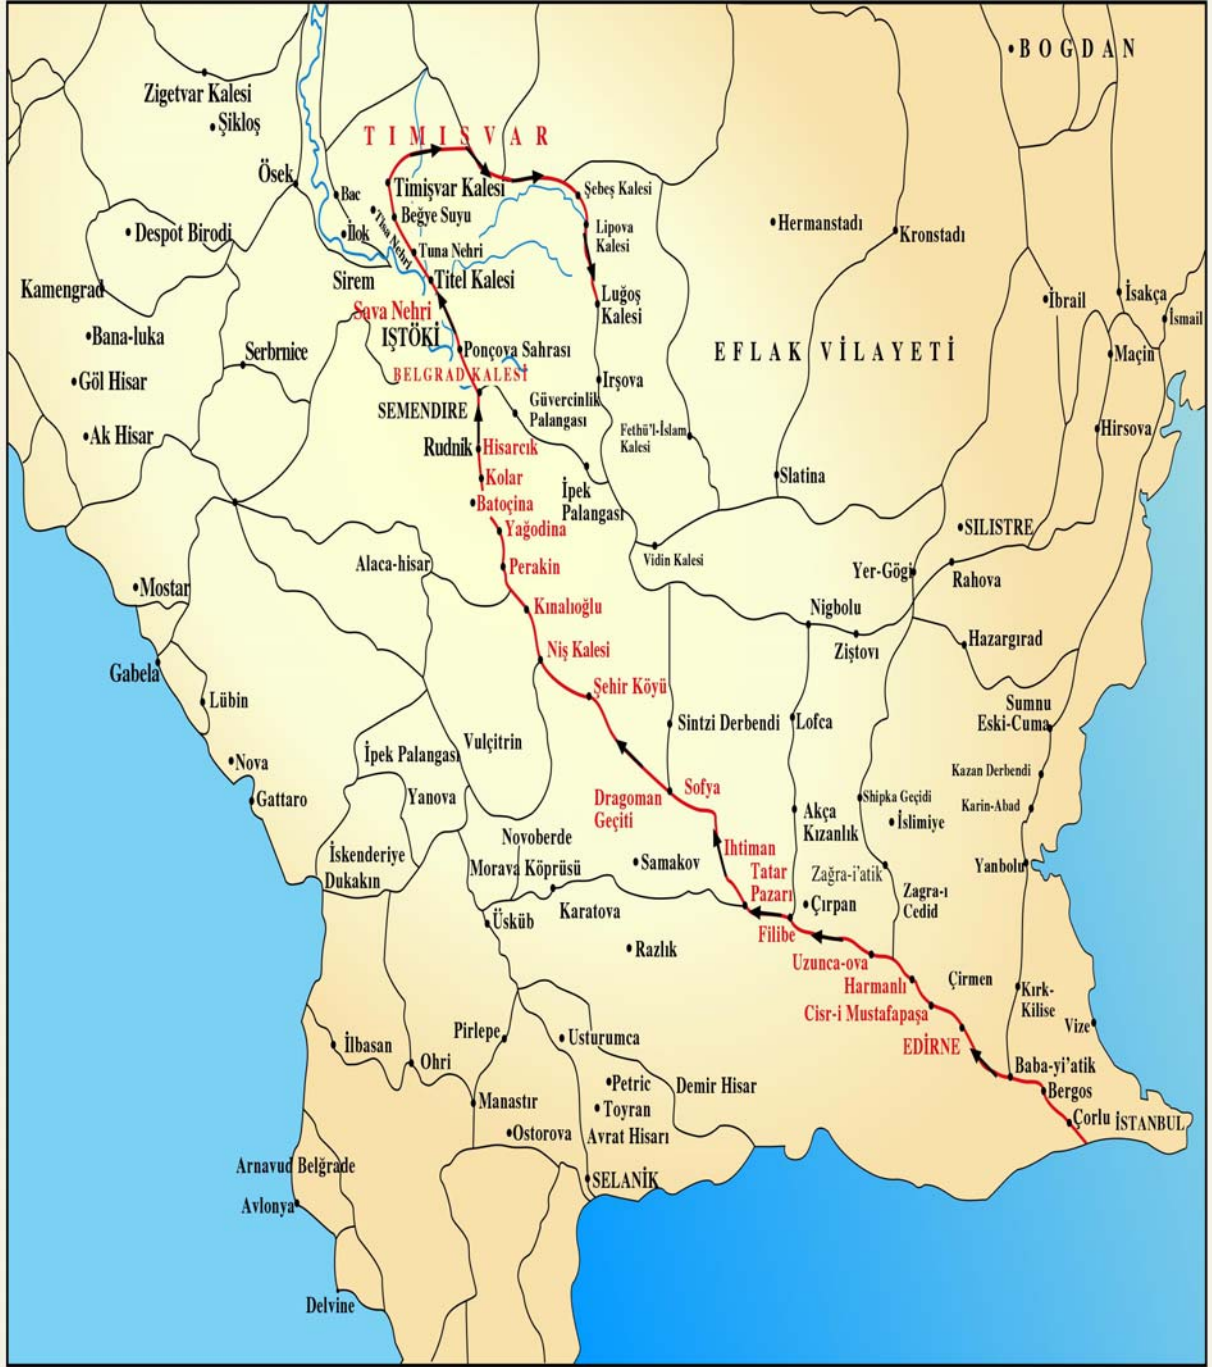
BOGDAN
Zigetvar Kalesi
Şikloş
TIMIŞVAR
Ösek
Bac
Timişvar Kalesi
Şebeş Kalesi
Beğye Suyu
İlok
Tisa Nehri
Despot Birodi
Hermanstadı
Lipova Kalesi
Kronstadı
Tuna Nehri
Titel Kalesi
Sirem
Kamengrad
Luğoş Kalesi
İbrail
İsakça
İsmail
Sava Nehri
Bana-luka
IŞTÖKİ
Ponçova Sahrası
EFLAK VİLAYETİ
Serbrnice
Maçin
Göl Hisar
BELGRAD KALESİ
Irşova
SEMENDİRE
Güvercinlik Palangası
Ak Hisar
Fethü'l-İslam Kalesi
Hirsova
Rudnik
Hisarcık
Kolar
Slatina
Batoçina
İpek Palangası
Yağodina
SILISTRE
Alaca-hisar
Vidin Kalesi
Perakin
Yer-Göği
Rahova
Mostar
Kınalıoğlu
Nigbolu
Ziştovı
Hazargırad
Niş Kalesi
Gabela
Şehir Köyü
Lübin
Sumnu
Eski-Cuma
Sintzi Derbendi
Lofca
Vulçitrin
Nova
İpek Palangası
Kazan Derbendi
Sofya
Dragoman Geçiti
Shipka Geçidi
Gattaro
Yanova
Karin-Abad
Akça Kızanlık
İslimiye
Novoberde
Ihtiman
İskenderiye Dukakın
Yanbolu
Morava Köprüsü
Samakov
Tatar Pazarı
Zağra-i'atik
Zagra-ı Cedid
Çırpan
Karatova
Üsküb
Filibe
Razlık
Uzunca-ova
Harmanlı
Çirmen
Kırk-Kilise
Cisr-i Mustafapaşa
Pirlepe
Vize
İlbasan
Ohri
Usturumca
EDİRNE
Baba-yi'atik
Petric
Demir Hisar
Bergos
Manastır
Toyran
Çorlu
İSTANBUL
Ostorova
Avrat Hisarı
Arnavud Belgrade
SELANİK
Avlonya
Delvine